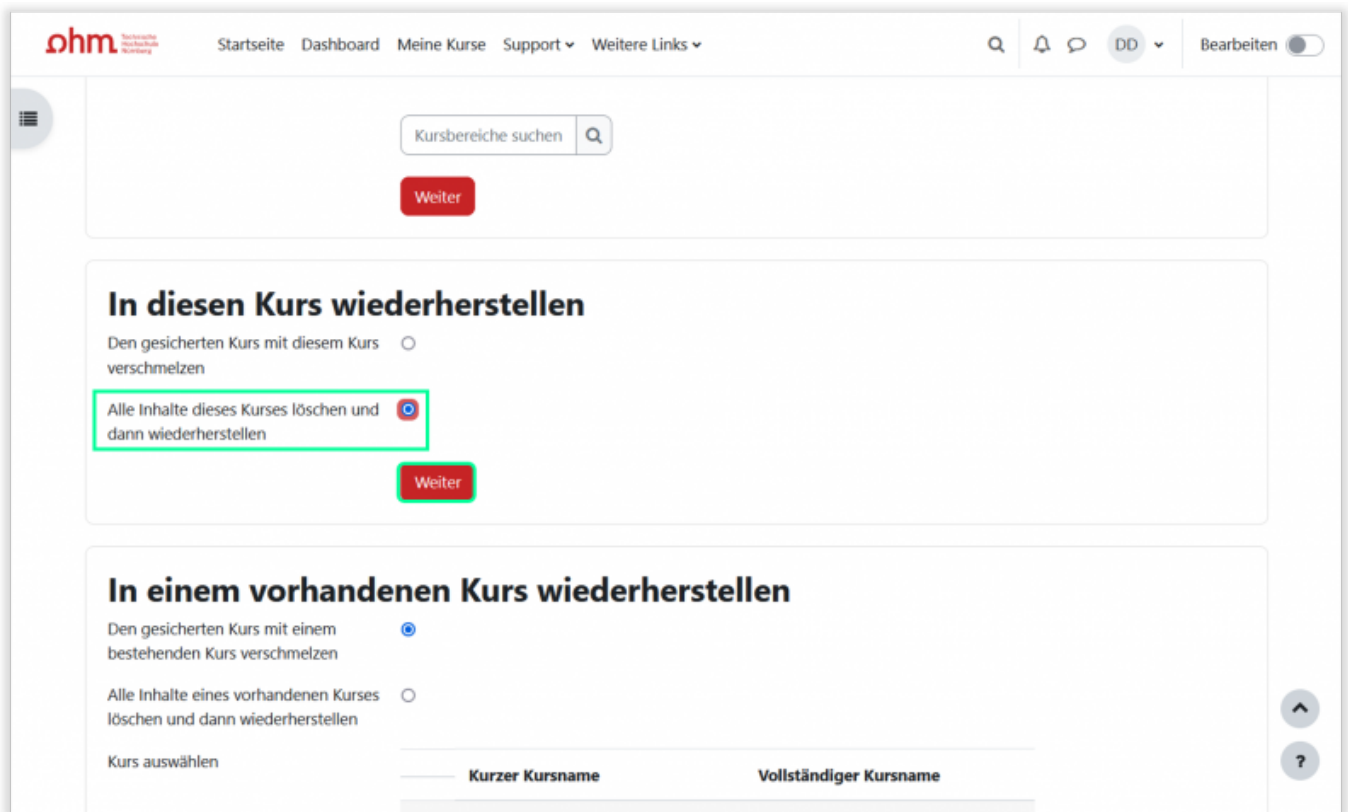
ohm Technische Hochschule Nürnberg

Startseite Dashboard Meine Kurse Support Weitere Links

DD Bearbeiten

Kursbereiche suchen

Weiter

In diesen Kurs wiederherstellen

Den gesicherten Kurs mit diesem Kurs verschmelzen

Alle Inhalte dieses Kurses löschen und dann wiederherstellen

Weiter

In einem vorhandenen Kurs wiederherstellen

Den gesicherten Kurs mit einem bestehenden Kurs verschmelzen

Alle Inhalte eines vorhandenen Kurses löschen und dann wiederherstellen

Kurs auswählen

| | Kurzer Kursname | Vollständiger Kursname |
|---|---|---|

?